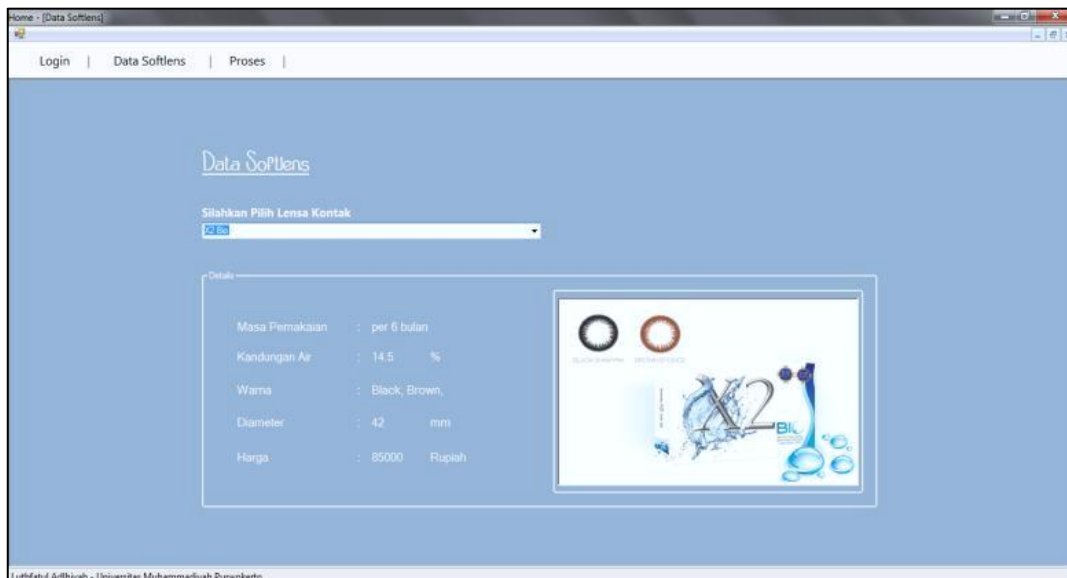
Home - [Data Softlens]

Login | Data Softlens | Proses |

Data Softlens

Silahkan Pilih Lensa Kontak

X2 Bio

Details

Masa Pemakaian : per 6 bulan

Kandungan Air : 14.5 %

Warna : Black, Brown,

Diameter : 42 mm

Harga : 85000 Rupiah

X2 BI

Luthfatul Adlhiyah - Universitas Muhammadiyah Purwokerto